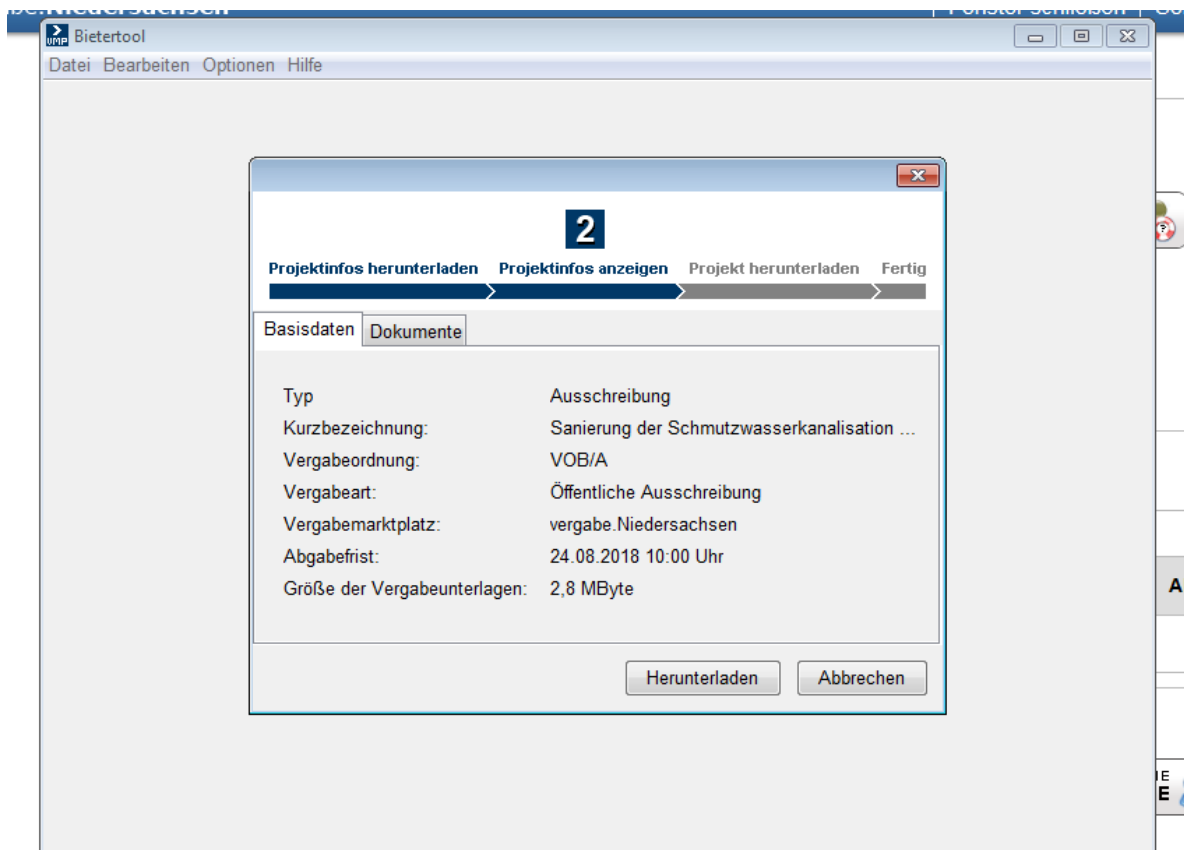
be.Niedersachsen | Fenster schließen | Go

Bietertool

Datei Bearbeiten Optionen Hilfe

2

Projektinfos herunterladen Projektinfos anzeigen Projekt herunterladen Fertig

Basisdaten Dokumente

| | |
|---|---|
| Typ | Ausschreibung |
| Kurzbezeichnung: | Sanierung der Schmutzwasserkanalisation ... |
| Vergabeordnung: | VOB/A |
| Vergabeart: | Öffentliche Ausschreibung |
| Vergabemarktplatz: | vergabe.Niedersachsen |
| Abgabefrist: | 24.08.2018 10:00 Uhr |
| Größe der Vergabeunterlagen: | 2,8 MByte |

Herunterladen Abbrechen

A

IE
E